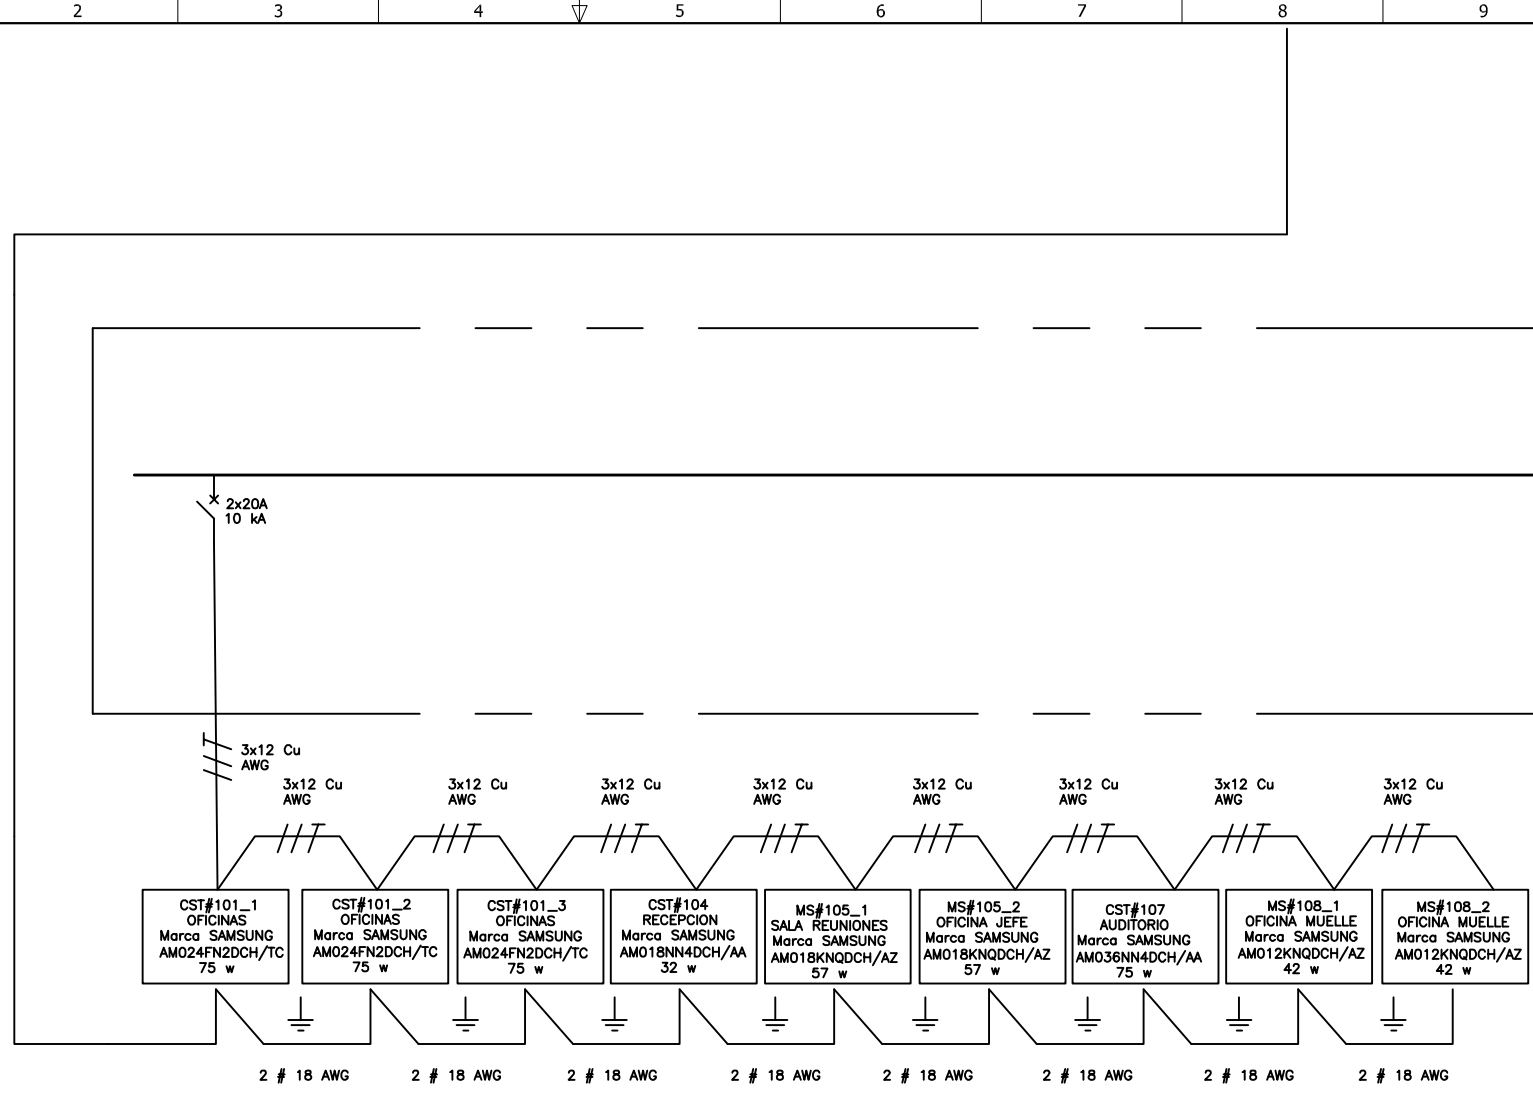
2 3 4 5 6 7 8 9

2x20A
10 kA

3x12 Cu
AWG

3x12 Cu
AWG

3x12 Cu
AWG

3x12 Cu
AWG

3x12 Cu
AWG

3x12 Cu
AWG

3x12 Cu
AWG

3x12 Cu
AWG

3x12 Cu
AWG

CST#101_1
OFICINAS
Marca SAMSUNG
AM024FN2DCH/TC
75 w

CST#101_2
OFICINAS
Marca SAMSUNG
AM024FN2DCH/TC
75 w

CST#101_3
OFICINAS
Marca SAMSUNG
AM024FN2DCH/TC
75 w

CST#104
RECEPCION
Marca SAMSUNG
AM018NN4DCH/AA
32 w

MS#105_1
SALA REUNIONES
Marca SAMSUNG
AM018KNQDCH/AZ
57 w

MS#105_2
OFICINA JEFE
Marca SAMSUNG
AM018KNQDCH/AZ
57 w

CST#107
AUDITORIO
Marca SAMSUNG
AM036NN4DCH/AA
75 w

MS#108_1
OFICINA MUELLE
Marca SAMSUNG
AM012KNQDCH/AZ
42 w

MS#108_2
OFICINA MUELLE
Marca SAMSUNG
AM012KNQDCH/AZ
42 w

2 # 18 AWG 2 # 18 AWG 2 # 18 AWG 2 # 18 AWG 2 # 18 AWG 2 # 18 AWG 2 # 18 AWG 2 # 18 AWG